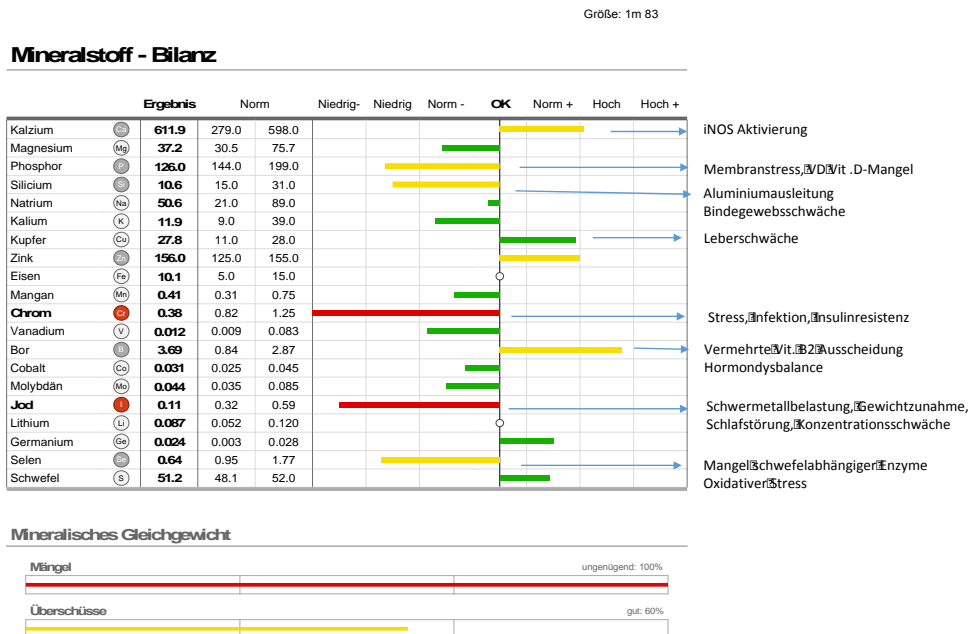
Größe: 1m 83

Mineralstoff - Bilanz

| | | Ergebnis | Norm | | Niedrig- | Niedrig | Norm - | OK | Norm + | Hoch | Hoch + |
|---|---|---|---|---|---|---|---|---|---|---|---|
| Kalzium | Ca | 611.9 | 279.0 | 598.0 | | | | | | | |
| Magnesium | Mg | 37.2 | 30.5 | 75.7 | | | | | | | |
| Phosphor | P | 126.0 | 144.0 | 199.0 | | | | | | | |
| Silicium | Si | 10.6 | 15.0 | 31.0 | | | | | | | |
| Natrium | Na | 50.6 | 21.0 | 89.0 | | | | | | | |
| Kalium | K | 11.9 | 9.0 | 39.0 | | | | | | | |
| Kupfer | Cu | 27.8 | 11.0 | 28.0 | | | | | | | |
| Zink | Zn | 156.0 | 125.0 | 155.0 | | | | | | | |
| Eisen | Fe | 10.1 | 5.0 | 15.0 | | | | | | | |
| Mangan | Mn | 0.41 | 0.31 | 0.75 | | | | | | | |
| Chrom | Cr | 0.38 | 0.82 | 1.25 | | | | | | | |
| Vanadium | V | 0.012 | 0.009 | 0.083 | | | | | | | |
| Bor | B | 3.69 | 0.84 | 2.87 | | | | | | | |
| Cobalt | Co | 0.031 | 0.025 | 0.045 | | | | | | | |
| Molybdän | Mo | 0.044 | 0.035 | 0.085 | | | | | | | |
| Jod | I | 0.11 | 0.32 | 0.59 | | | | | | | |
| Lithium | Li | 0.087 | 0.052 | 0.120 | | | | | | | |
| Germanium | Ge | 0.024 | 0.003 | 0.028 | | | | | | | |
| Selen | Se | 0.64 | 0.95 | 1.77 | | | | | | | |
| Schwefel | S | 51.2 | 48.1 | 52.0 | | | | | | | |

iNOS Aktivierung

Membranstress, VD Vit .D-Mangel

Aluminiumausleitung
Bindegewebsschwäche

Leberschwäche

Stress, Infektion, Insulinresistenz

Vermehrte Vit. B2 Ausscheidung
Hormondysbalance

Schwermetallbelastung, Gewichtzunahme,
Schlafstörung, Konzentrationsschwäche

Mangel Schwefelabhängiger Enzyme
Oxidativer Stress

Mineralisches Gleichgewicht

Mängel ungenügend: 100%

Überschüsse gut: 60%